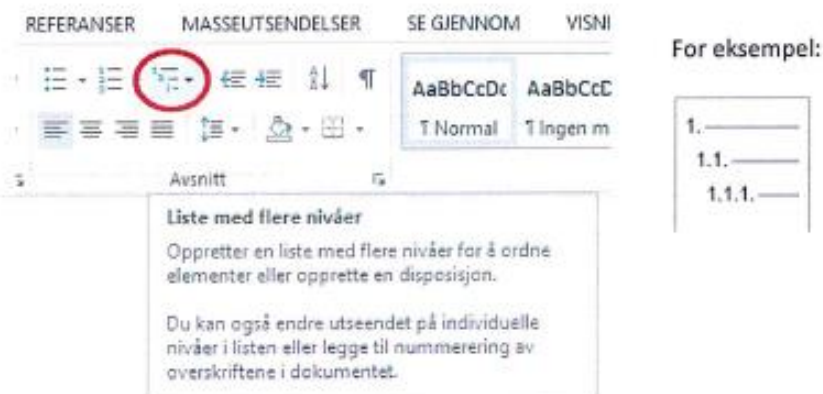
REFERANSER MASSEUTSENDELSER SE GJENNOM VISNI

AaBbCcDc AaBbCcD

¶ Normal ¶ Ingen m

Avsnitt

Liste med flere nivåer

Oppretter en liste med flere nivåer for å ordne elementer eller opprette en disposisjon.

Du kan også endre utseendet på individuelle nivåer i listen eller legge til nummerering av overskriftene i dokumentet.

For eksempel:

1.

1.1.

1.1.1.